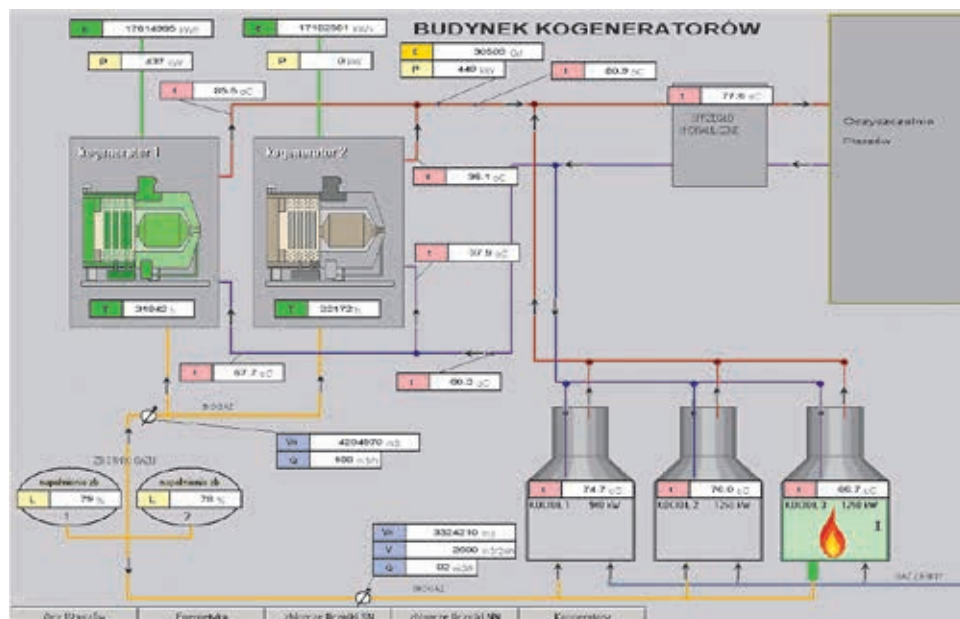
BUDYNEK KOGENERATORÓW

E 17614095 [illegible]

E 17102561 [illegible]

P 437 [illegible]

P 0 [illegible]

E 30500 GJ

P 440 kW

t 85.5 oC

t 80.9 oC

t 77.6 oC

SPRZĘGŁO HYDRAULICZNE

Oczyszczalnia Ścieków

Kogenerator 1

Kogenerator 2

t 56.1 oC

t 57.9 oC

T 31042 h

T 32172 h

t 67.7 oC

t 60.3 oC

BIOGAZ

Vn 4204570 m3

Q 100 m3/h

ZBIORNIK GAZU

napełnienie zb. L 79 % 1

napełnienie zb. L 78 % 2

t 74.7 oC KOCIOŁ 1 940 kW

t 76.0 oC KOCIOŁ 2 1250 kW

t 66.7 oC KOCIOŁ 3 1250 kW

I

Vn 3324210 m3

V 2000 m3/h

Q 82 m3/h

BIOGAZ

GAZ ZIEMNY

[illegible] | Energetyka | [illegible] | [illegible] | Kogenerator